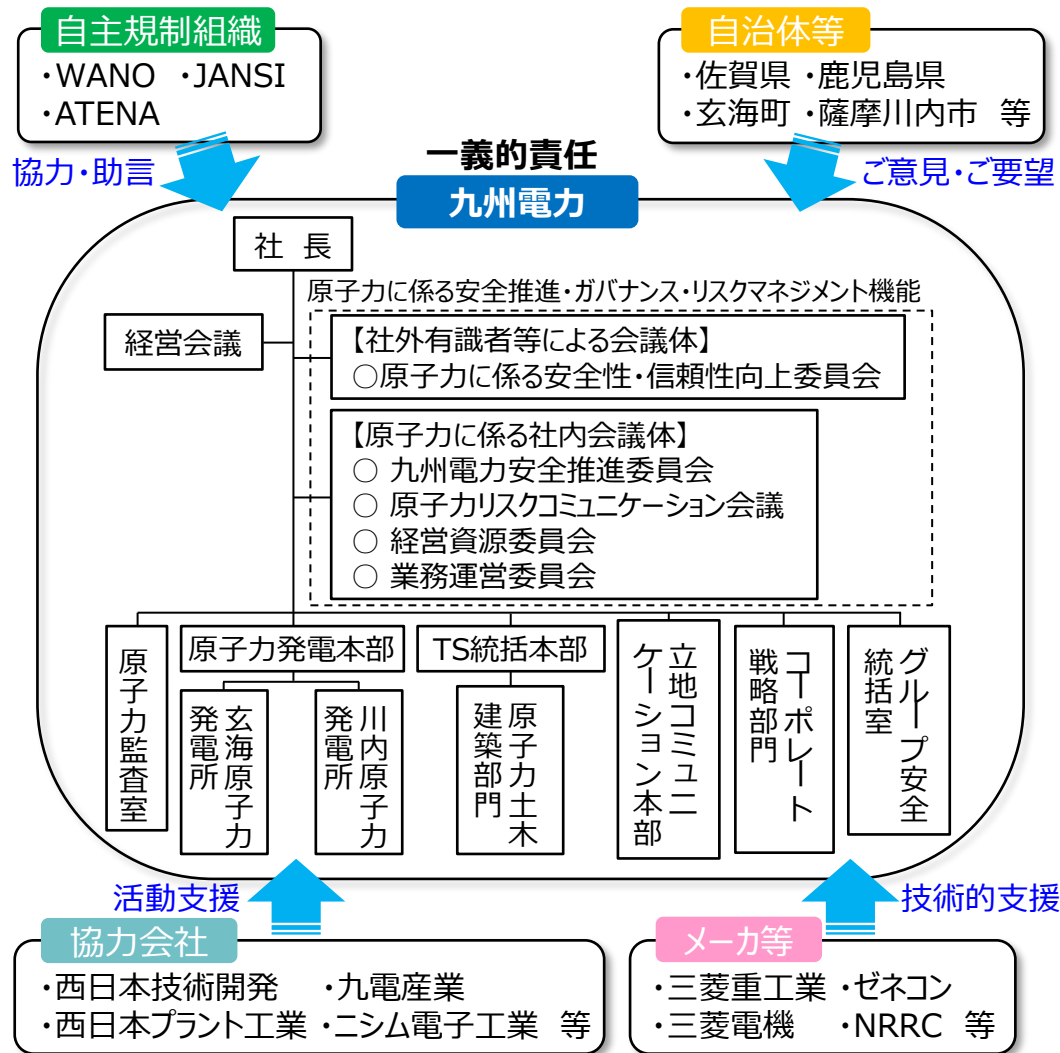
自主規制組織
・WANO ・JANSI
・ATENA

自治体等
・佐賀県 ・鹿児島県
・玄海町 ・薩摩川内市 等

協力・助言

一義的責任
九州電力

ご意見・ご要望

社 長

原子力に係る安全推進・ガバナンス・リスクマネジメント機能

経営会議

【社外有識者等による会議体】
○原子力に係る安全性・信頼性向上委員会

【原子力に係る社内会議体】
○ 九州電力安全推進委員会
○ 原子力リスクコミュニケーション会議
○ 経営資源委員会
○ 業務運営委員会

原子力監査室

原子力発電本部

玄海原子力発電所

川内原子力発電所

TS統括本部

原子力土木建築部門

立地コミュニケーション本部

コーポレート戦略部門

グループ安全統括室

活動支援

技術的支援

協力会社
・西日本技術開発 ・九電産業
・西日本プラント工業 ・ニシム電子工業 等

メーカ等
・三菱重工業 ・ゼネコン
・三菱電機 ・NRRC 等